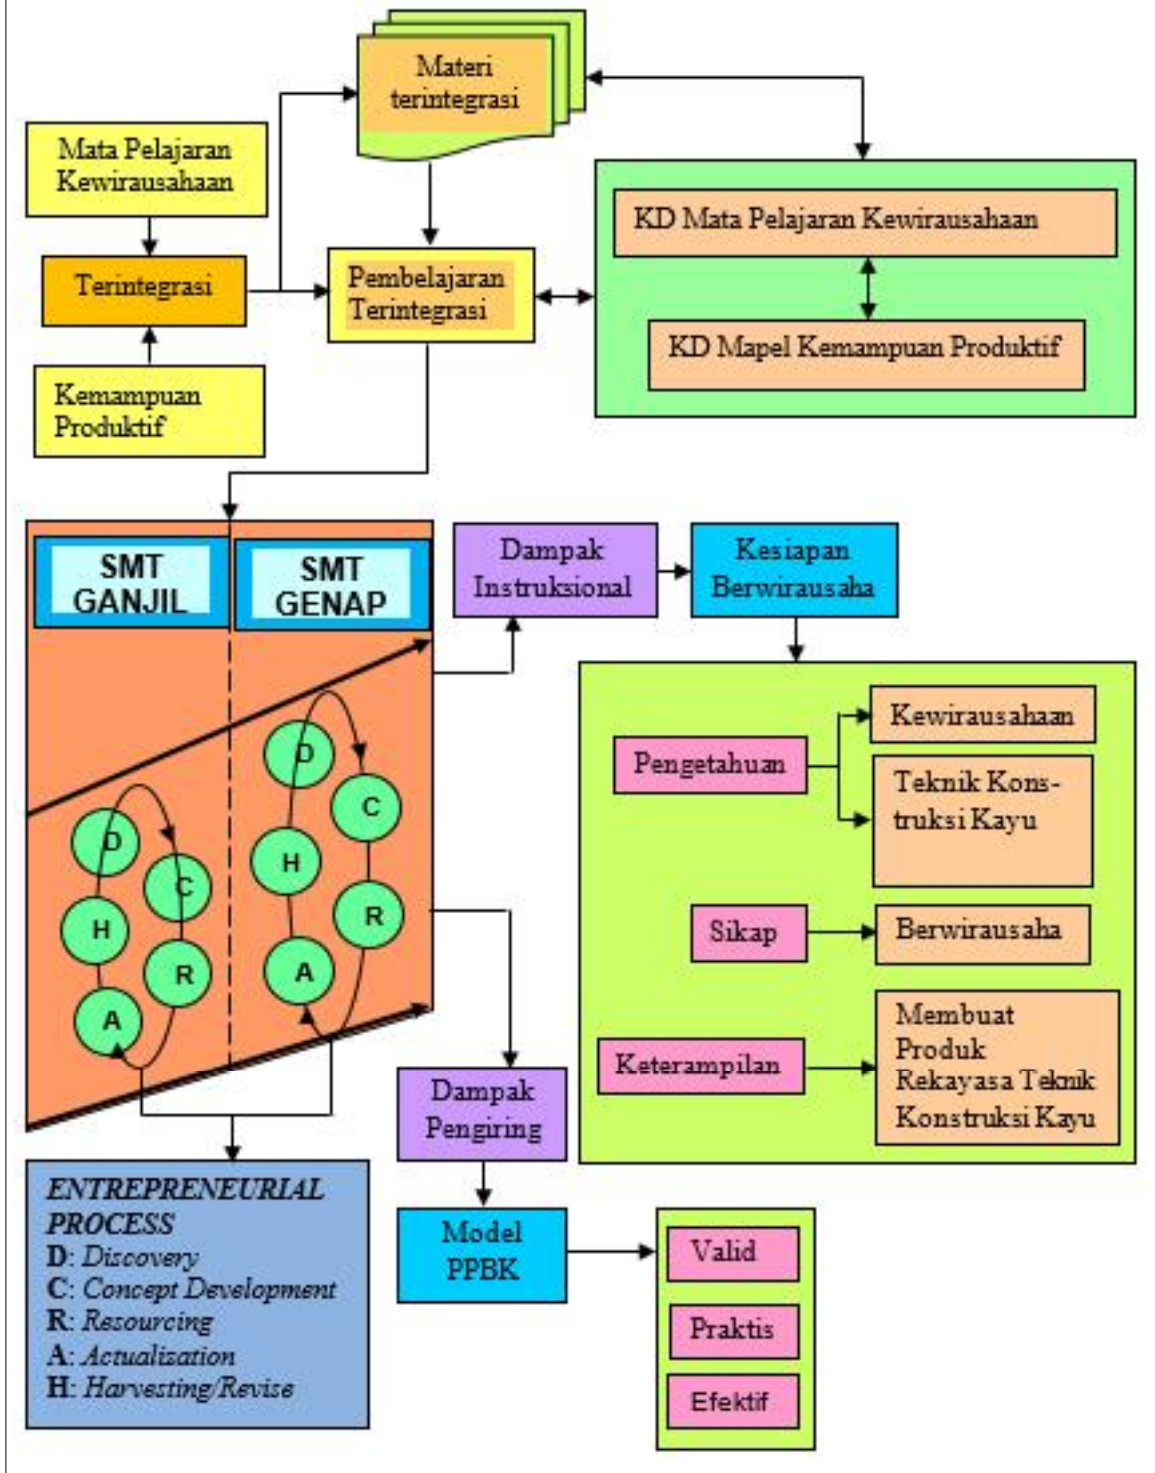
Materi terintegrasi

Mata Pelajaran Kewirausahaan

Terintegrasi

Kemampuan Produktif

Pembelajaran Terintegrasi

KD Mata Pelajaran Kewirausahaan

KD Mapel Kemampuan Produktif

SMT GANJIL

SMT GENAP

D C H R A

D C H R A

Dampak Instruksional

Kesiapan Berwirausaha

Pengetahuan

Kewirausahaan

Teknik Konstruksi Kayu

Sikap

Berwirausaha

Keterampilan

Membuat Produk Rekayasa Teknik Konstruksi Kayu

Dampak Pengiring

Model PPBK

Valid

Praktis

Efektif

*ENTREPRENEURIAL PROCESS*
D: *Discovery*
C: *Concept Development*
R: *Resourcing*
A: *Actualization*
H: *Harvesting/Revise*